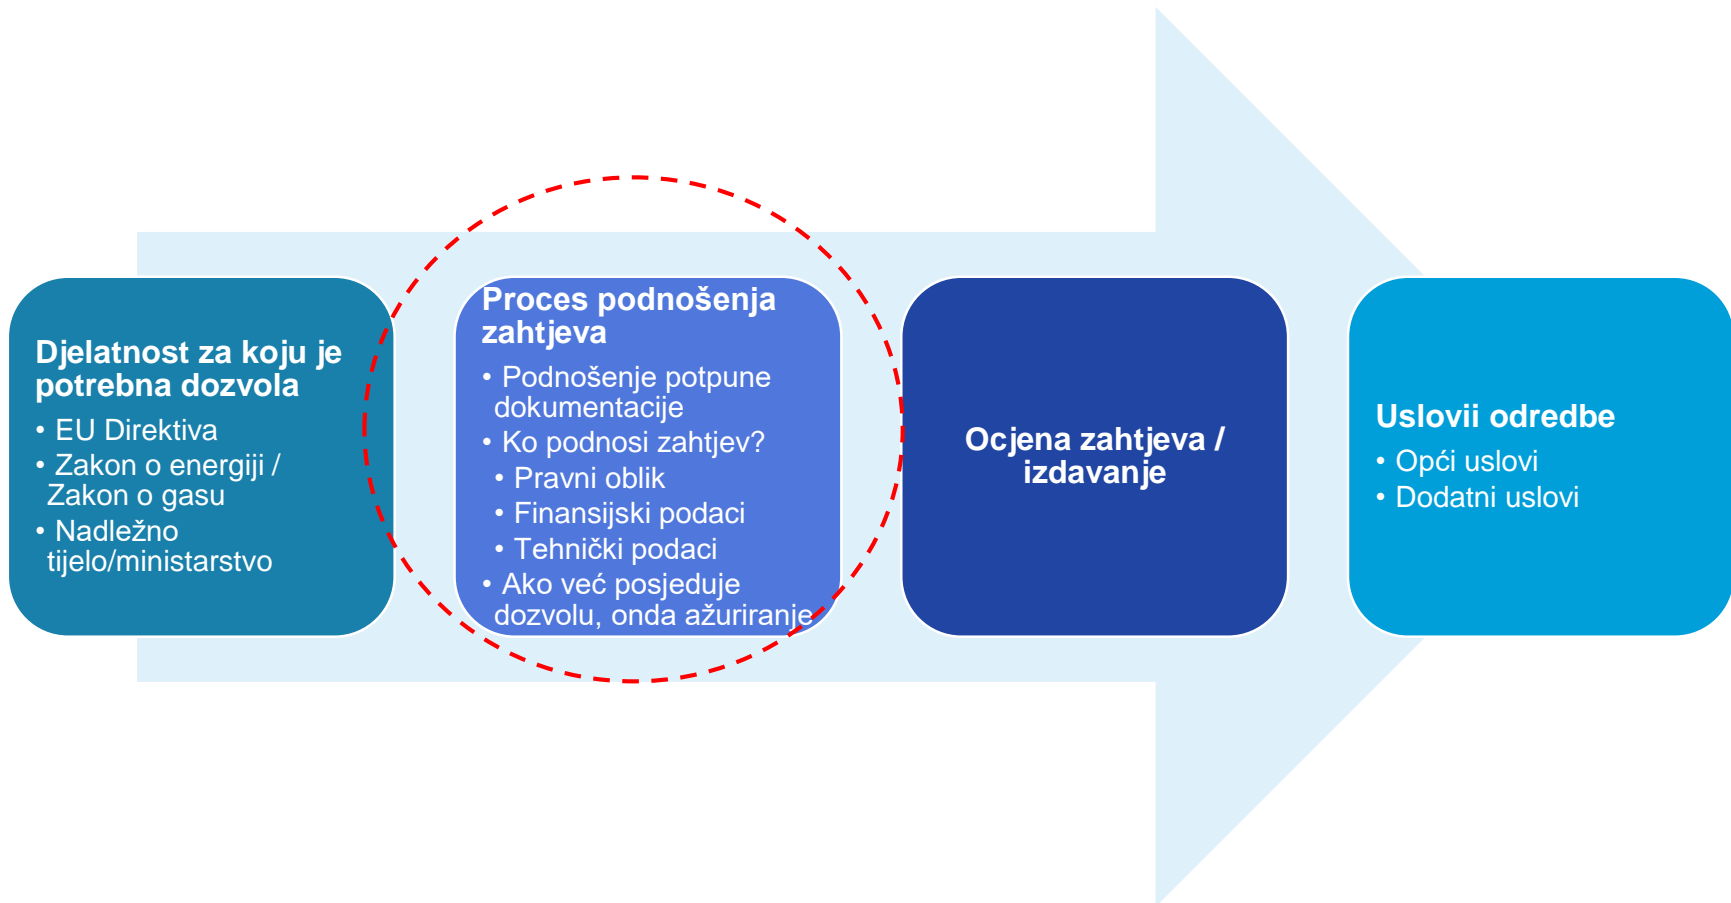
Djelatnost za koju je potrebna dozvola
• EU Direktiva
• Zakon o energiji / Zakon o gasu
• Nadležno tijelo/ministarstvo

Proces podnošenja zahtjeva
• Podnošenje potpune dokumentacije
• Ko podnosi zahtjev?
• Pravni oblik
• Finansijski podaci
• Tehnički podaci
• Ako već posjeduje dozvolu, onda ažuriranje

Ocjena zahtjeva / izdavanje

Uslovii odredbe
• Opći uslovi
• Dodatni uslovi